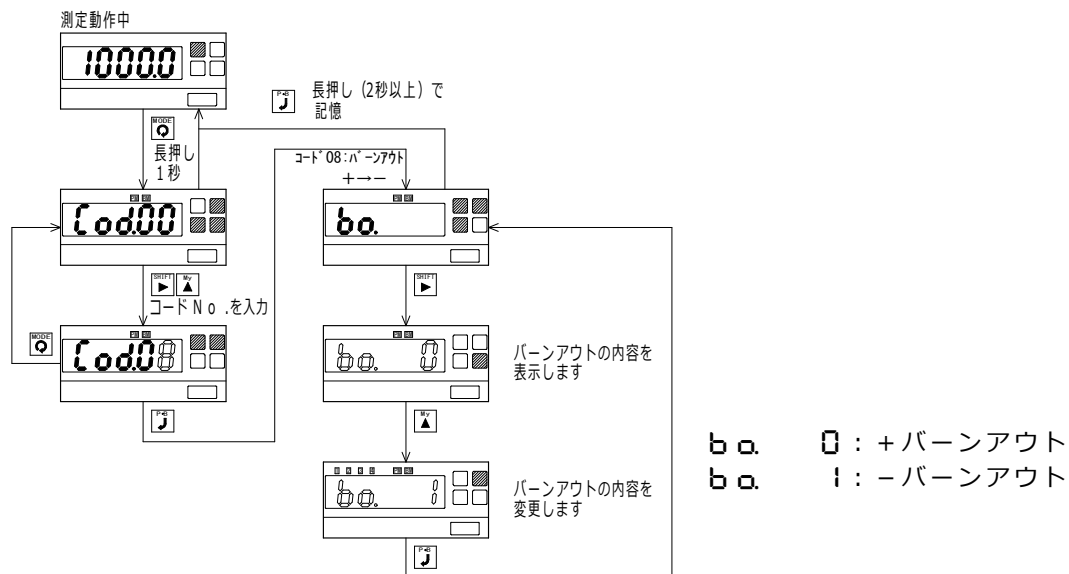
測定動作中

1000.0

長押し（2秒以上）で
記憶

MODE

長押し
1秒

ｺｰﾄﾞ08:ﾊﾞｰﾝｱｳﾄ
+→−

Cod.00

bo.

SHIFT My

コードNo.を入力

SHIFT

MODE

Cod.08

bo. 0

バーンアウトの内容を
表示します

My

bo. 1

バーンアウトの内容を
変更します

bo. 0 : +バーンアウト
bo. 1 : −バーンアウト